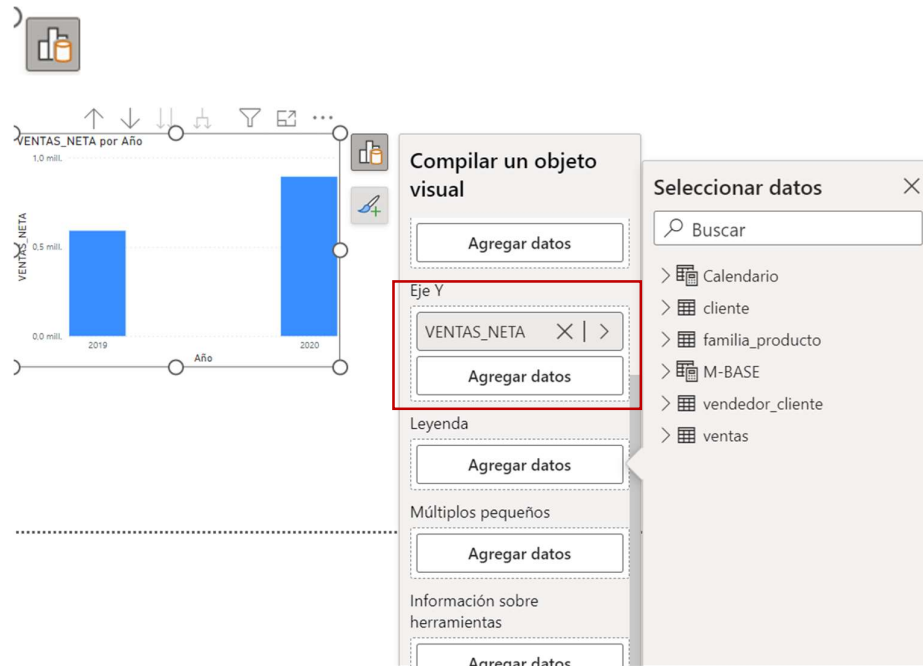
VENTAS_NETA por Año

1,0 mill.

0,5 mill.

0,0 mill.

VENTAS_NETA

2019

2020

Año

Compilar un objeto visual

Agregar datos

Eje Y

VENTAS_NETA

Agregar datos

Leyenda

Agregar datos

Múltiplos pequeños

Agregar datos

Información sobre herramientas

Agregar datos

Seleccionar datos

Buscar

Calendario

cliente

familia_producto

M-BASE

vendedor_cliente

ventas